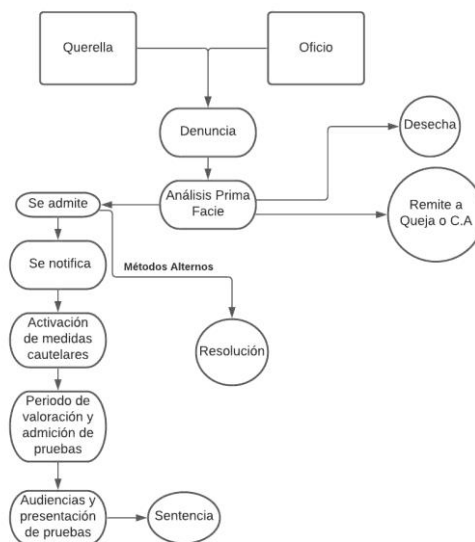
Querella

Oficio

Denuncia

Desecha

Análisis Prima Facie

Se admite

Remite a Queja o C.A

Se notifica

Métodos Alternos

Activación de medidas cautelares

Resolución

Periodo de valoración y admición de pruebas

Audiencias y presentación de pruebas

Sentencia